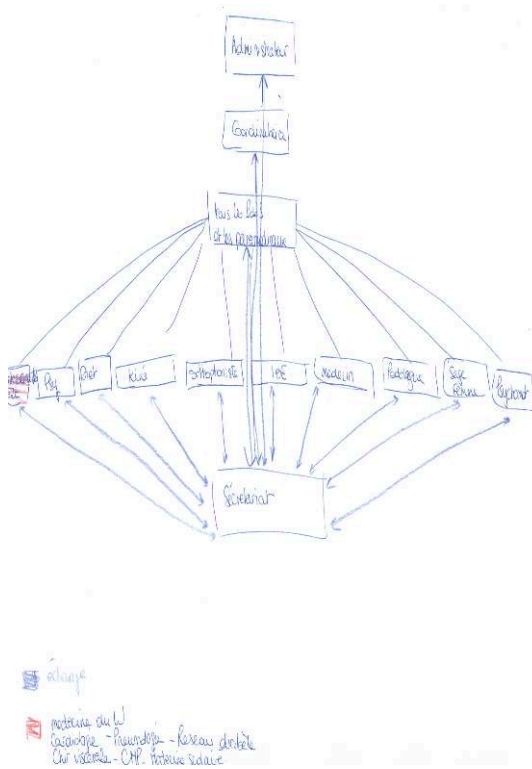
Administrateur

Coordinatrice

Tous les Profs et les paramédicaux

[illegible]

Psy

Prof

Kiné

orthophoniste

IDE

medecin

Pédologue

Sage femme

Ergo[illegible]

Secrétariat

échange

medecine du W
Cardiologie - Pneumologie - Reseau diabète
Chir vasculaire - CMP - Medecine scolaire